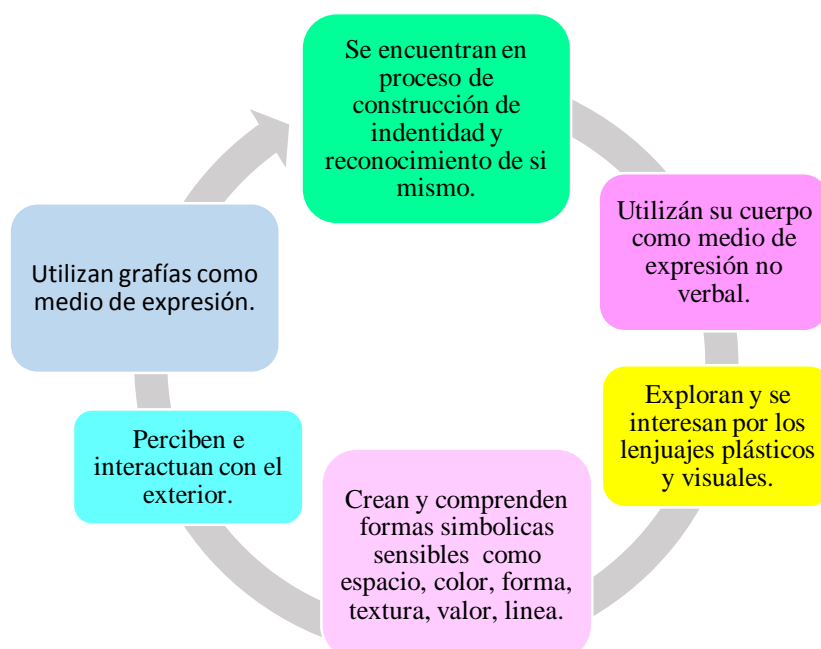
Se encuentran en proceso de construcción de indentidad y reconocimiento de si mismo.

Utilizán su cuerpo como medio de expresión no verbal.

Exploran y se interesan por los lenjuajes plásticos y visuales.

Crean y comprenden formas simbolicas sensibles como espacio, color, forma, textura, valor, linea.

Perciben e interactuan con el exterior.

Utilizan grafías como medio de expresión.